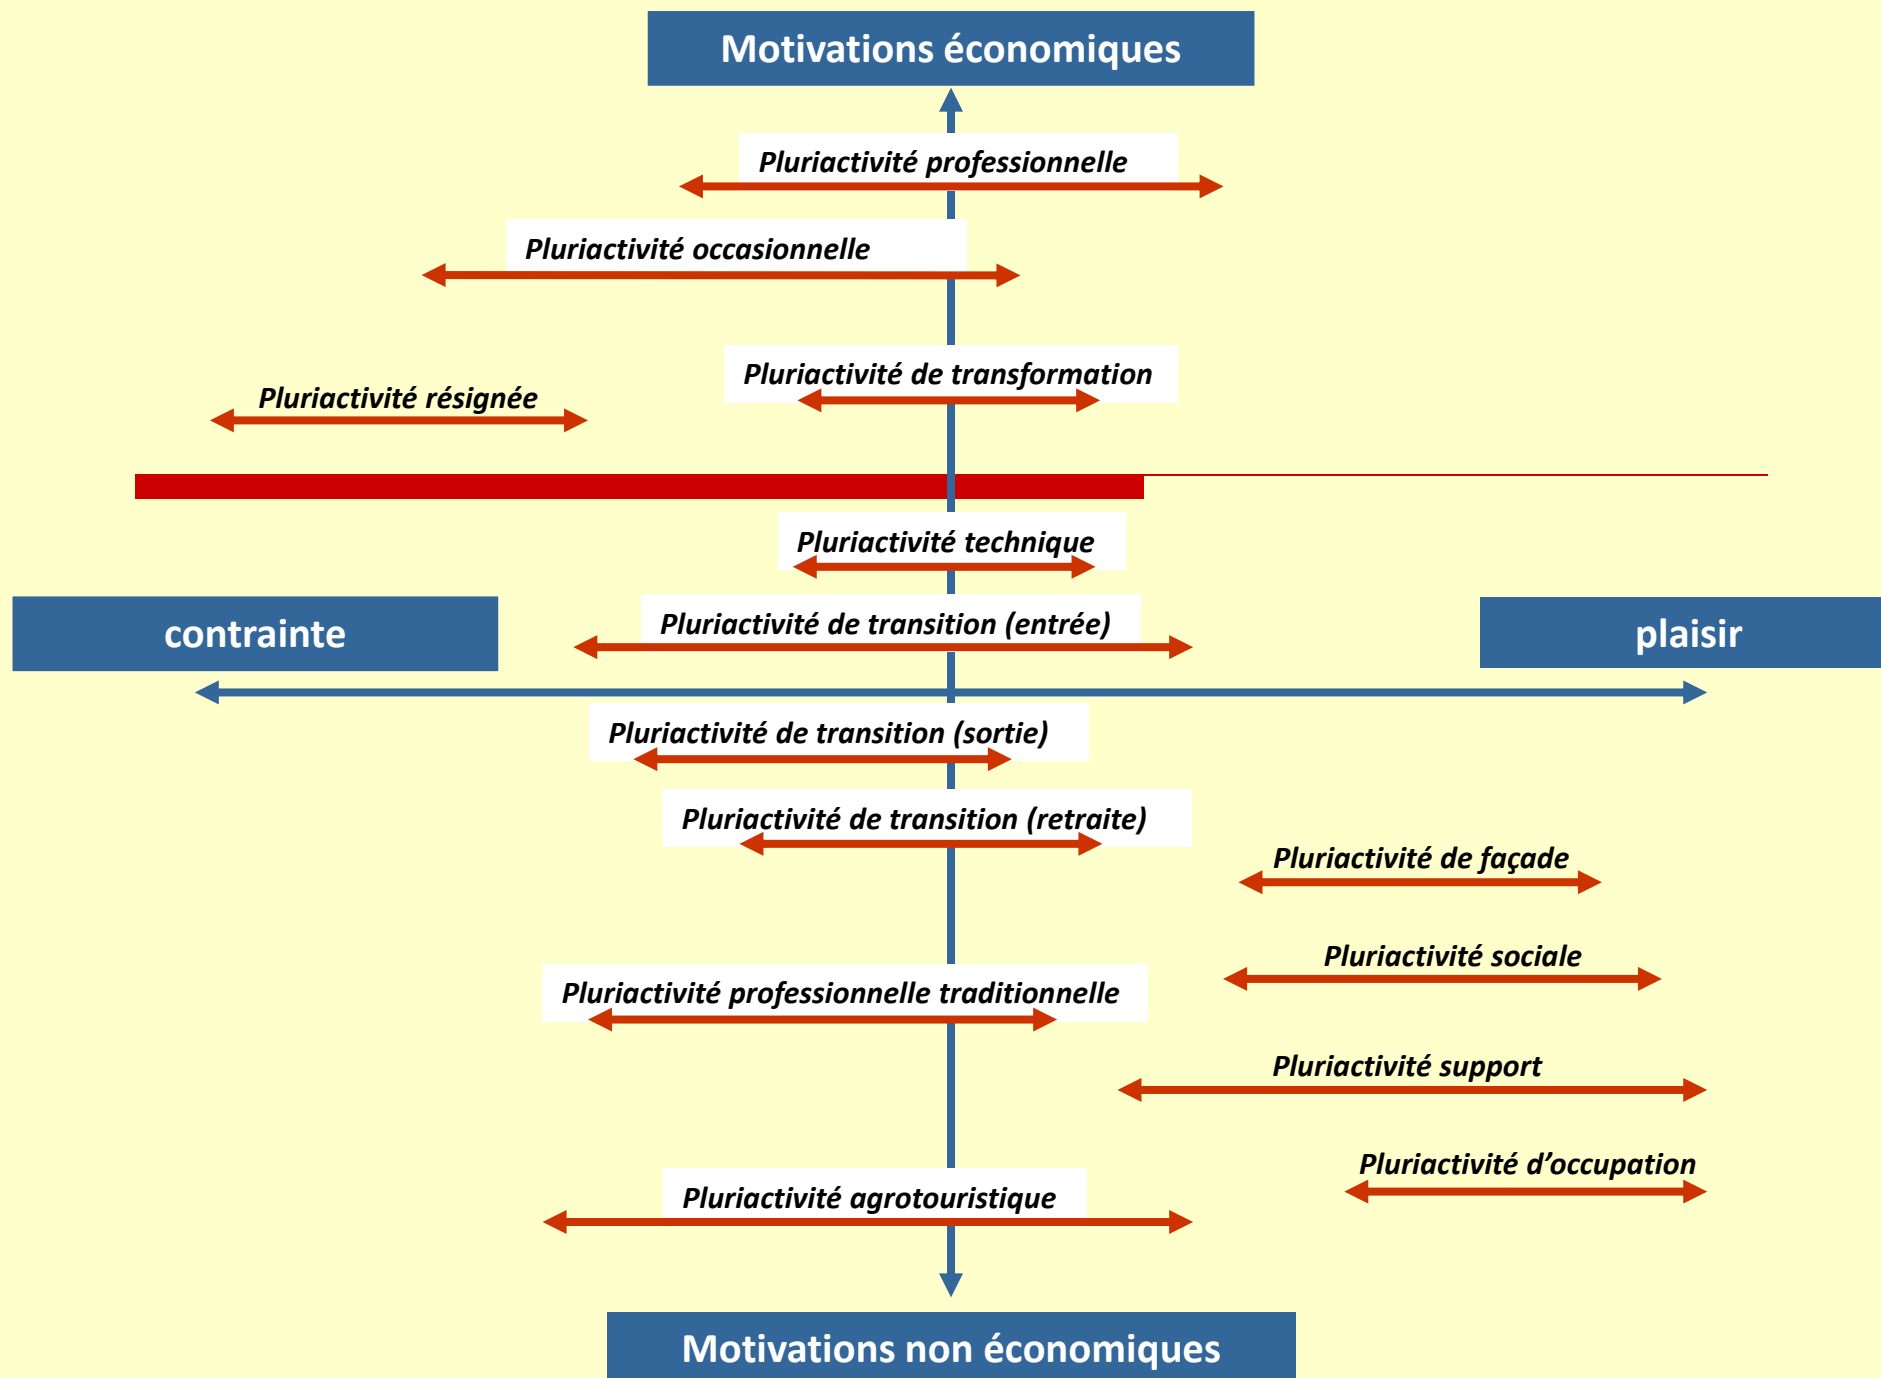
Motivations économiques

Pluriactivité professionnelle

Pluriactivité occasionnelle

Pluriactivité de transformation

Pluriactivité résignée

Pluriactivité technique

contrainte

Pluriactivité de transition (entrée)

plaisir

Pluriactivité de transition (sortie)

Pluriactivité de transition (retraite)

Pluriactivité de façade

Pluriactivité sociale

Pluriactivité professionnelle traditionnelle

Pluriactivité support

Pluriactivité d'occupation

Pluriactivité agrotouristique

Motivations non économiques